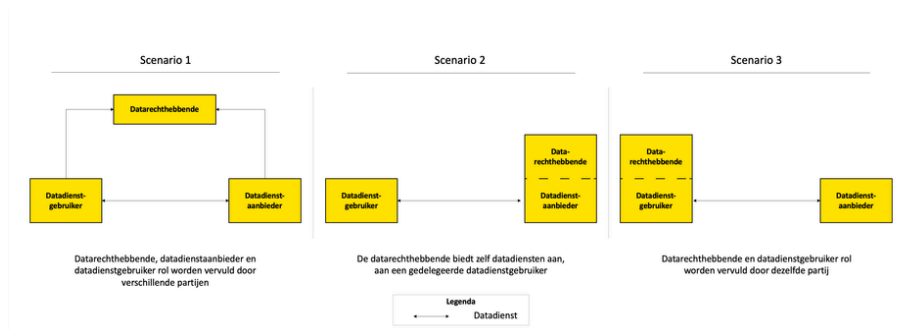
Scenario 1

Datarechthebbende

Datadienstgebruiker

Datadienstaanbieder

Datarechthebbende, datadienstaanbieder en datadienstgebruiker rol worden vervuld door verschillende partijen

Scenario 2

Datarechthebbende

Datadienstgebruiker

Datadienstaanbieder

De datarechthebbende biedt zelf datadiensten aan, aan een gedelegeerde datadienstgebruiker

Scenario 3

Datarechthebbende

Datadienstgebruiker

Datadienstaanbieder

Datarechthebbende en datadienstgebruiker rol worden vervuld door dezelfde partij

Legenda
Datadienst